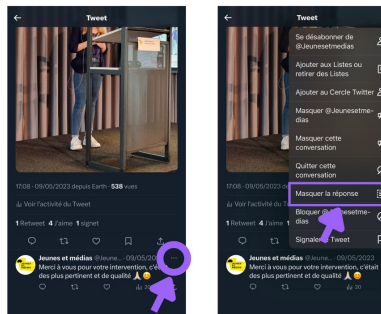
Tweet

17:08 · 09/05/2023 depuis Earth · 538 vues

Voir l'activité du Tweet

1 Retweet 4 J'aime 1 signet

Jeunes et médias @Jeune... · 09/05/20
Merci à vous pour votre intervention, c'était des plus pertinent et de qualité

Tweet

Se désabonner de @Jeunesetmedias

Ajouter aux Listes ou retirer des Listes

Ajouter au Cercle Twitter

Masquer @Jeunesetmedias

Masquer cette conversation

Quitter cette conversation

Masquer la réponse

Bloquer @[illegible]esetmedias

Signaler le Tweet

17:08 · 09/05/20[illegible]

Voir l'activité du Tweet

1 Retweet 4 J'aime

Jeunes et médias @Jeune... · 09/05/2023
Merci à vous pour votre intervention, c'était des plus pertinent et de qualité